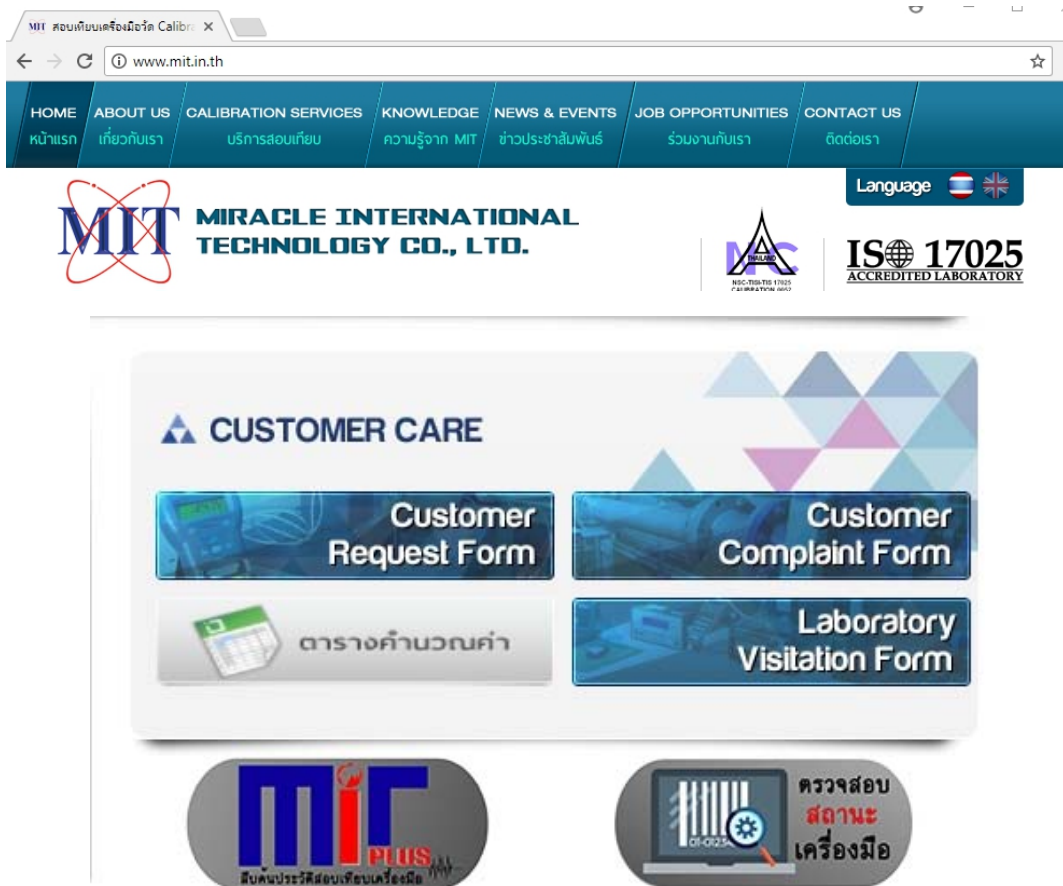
MIT สอบเทียบเครื่องมือวัด Calibr ×

www.mit.in.th

HOME หน้าแรก | ABOUT US เกี่ยวกับเรา | CALIBRATION SERVICES บริการสอบเทียบ | KNOWLEDGE ความรู้จาก MIT | NEWS & EVENTS ข่าวประชาสัมพันธ์ | JOB OPPORTUNITIES ร่วมงานกับเรา | CONTACT US ติดต่อเรา

Language

MIT

MIRACLE INTERNATIONAL TECHNOLOGY CO., LTD.

THAILAND
NSC-TISI-TIS 17025
CALIBRATION 0052

ISO 17025
ACCREDITED LABORATORY

CUSTOMER CARE

Customer Request Form

Customer Complaint Form

ตารางคำนวณค่า

Laboratory Visitation Form

MIT PLUS
สืบค้นประวัติสอบเทียบเครื่องมือ

ตรวจสอบ สถานะ เครื่องมือ